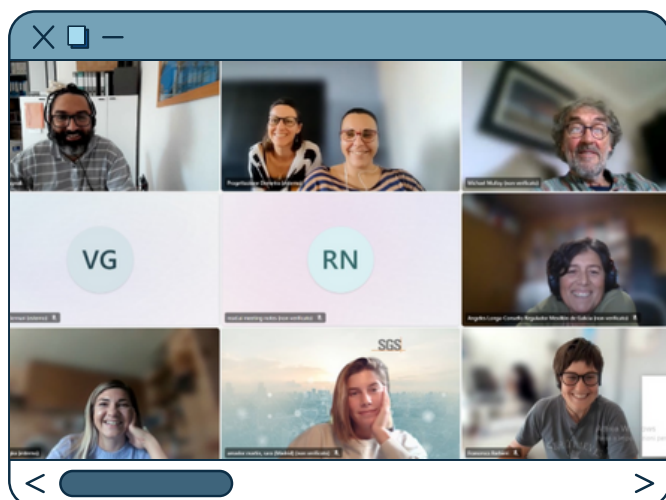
VG

RN

Progettazione Distretto (esterno)

Michael Mulloy (non verificato)

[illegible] (esterno)

essica meeting notes (non verificato)

Ángeles Longa Consello Regulador Mexillón de Galicia (non verificato)

SGS

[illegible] (esterno)

annalisa mattia, sara (Marked) (non verificato)

Francesca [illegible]

Attiva Windows

<

>